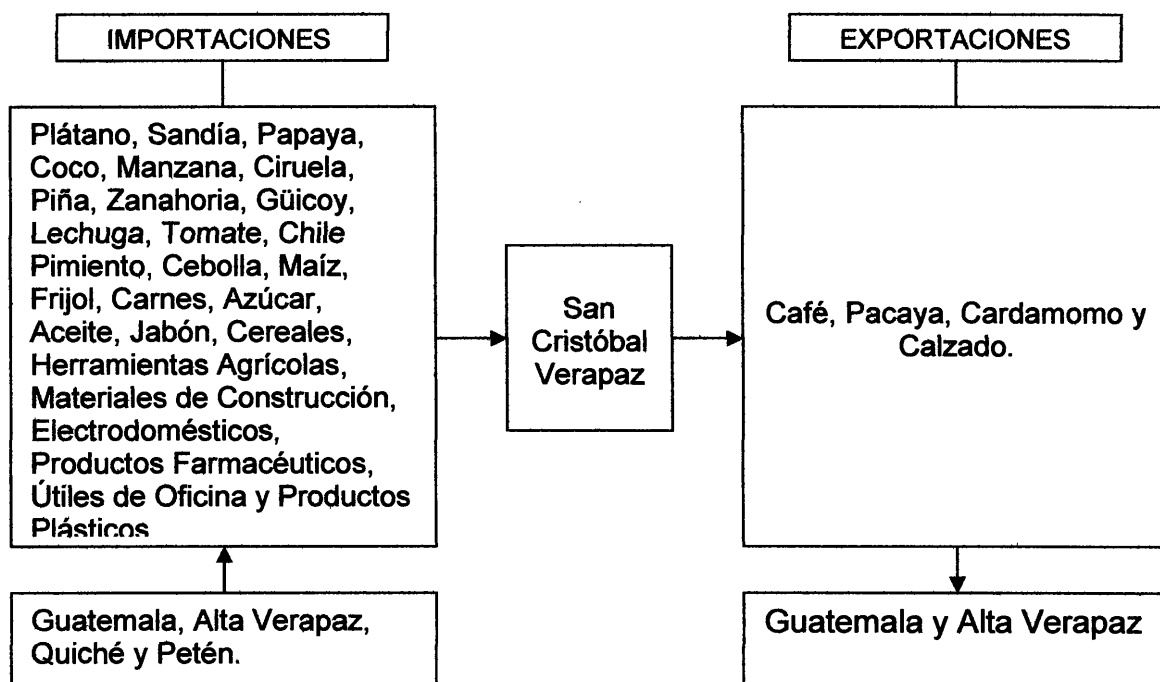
IMPORTACIONES

Plátano, Sandía, Papaya, Coco, Manzana, Ciruela, Piña, Zanahoria, Güicoy, Lechuga, Tomate, Chile Pimiento, Cebolla, Maíz, Frijol, Carnes, Azúcar, Aceite, Jabón, Cereales, Herramientas Agrícolas, Materiales de Construcción, Electrodomésticos, Productos Farmacéuticos, Útiles de Oficina y Productos Plásticos

Guatemala, Alta Verapaz, Quiché y Petén.

San Cristóbal Verapaz

EXPORTACIONES

Café, Pacaya, Cardamomo y Calzado.

Guatemala y Alta Verapaz